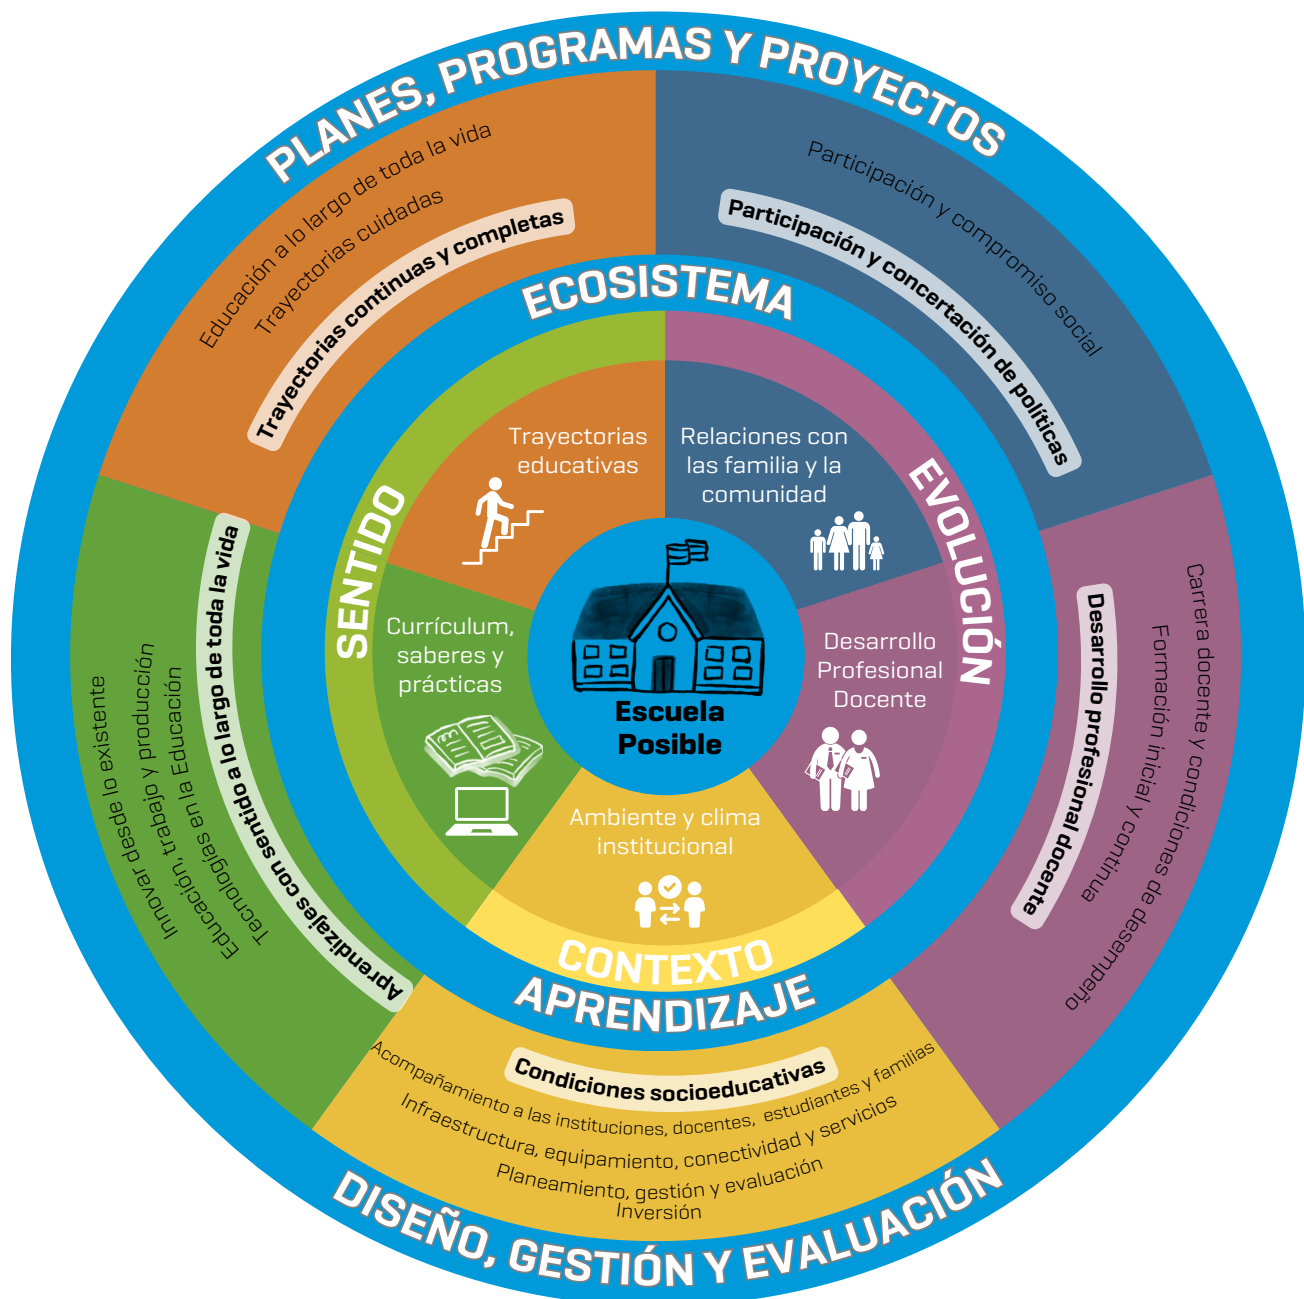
PLANES, PROGRAMAS Y PROYECTOS

Educación a lo largo de toda la vida
Trayectorias cuidadas
Trayectorias continuas y completas

Participación y compromiso social
Participación y concertación de políticas

ECOSISTEMA

SENTIDO

EVOLUCIÓN

Trayectorias educativas

Relaciones con las familia y la comunidad

Currículum, saberes y prácticas

Escuela Posible

Desarrollo Profesional Docente

Ambiente y clima institucional

CONTEXTO

APRENDIZAJE

Aprendizajes con sentido a lo largo de toda la vida
Innovar desde lo existente
Educación, trabajo y producción
Tecnologías en la Educación

Desarrollo profesional docente
Carrera docente y condiciones de desempeño
Formación inicial y continua

Condiciones socioeducativas
Acompañamiento a las instituciones, docentes, estudiantes y familias
Infraestructura, equipamiento, conectividad y servicios
Planeamiento, gestión y evaluación
Inversión

DISEÑO, GESTIÓN Y EVALUACIÓN